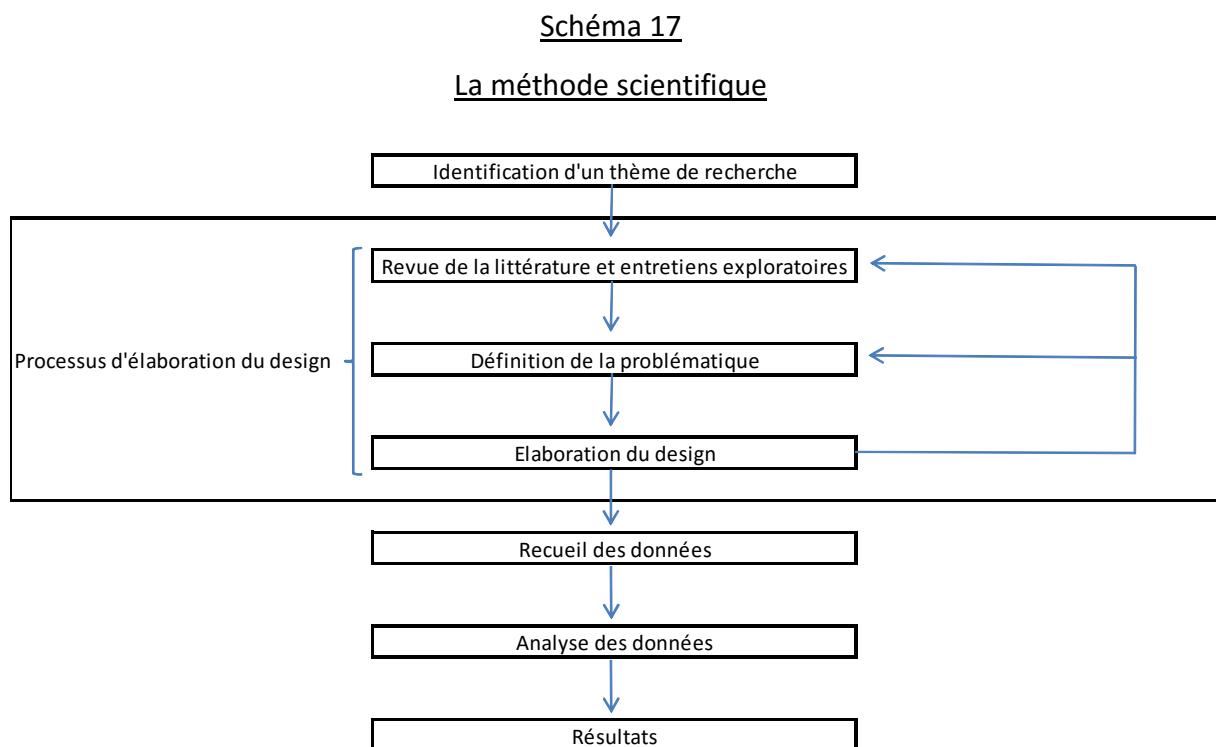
Schéma 17

La méthode scientifique

Identification d'un thème de recherche

Processus d'élaboration du design

Revue de la littérature et entretiens exploratoires

Définition de la problématique

Elaboration du design

Recueil des données

Analyse des données

Résultats